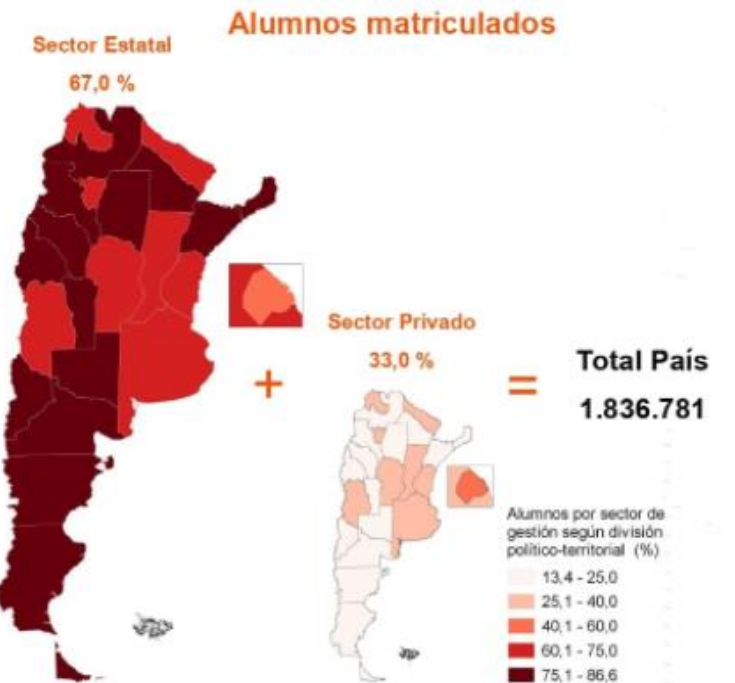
Alumnos matriculados

Sector Estatal

67,0 %

+

Sector Privado

33,0 %

=

Total País

1.836.781

Alumnos por sector de gestión según división político-territorial (%)

13,4 - 25,0

25,1 - 40,0

40,1 - 60,0

60,1 - 75,0

75,1 - 86,6